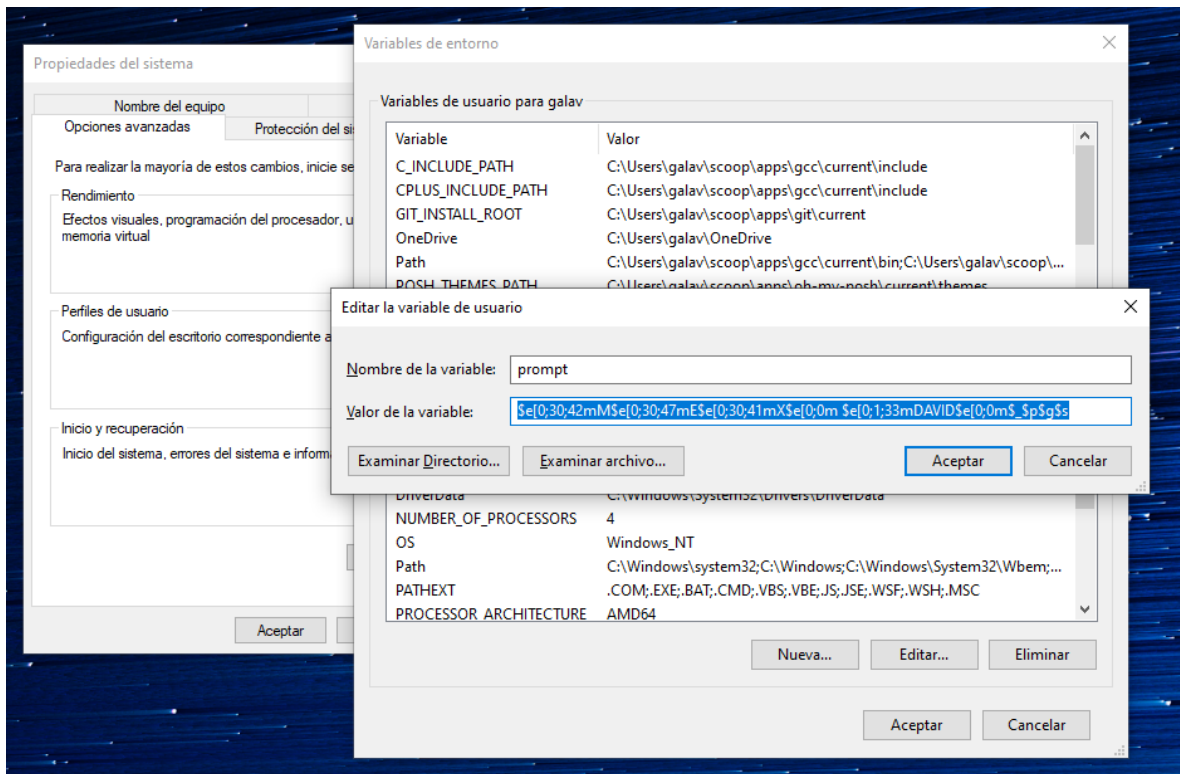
Propiedades del sistema

Nombre del equipo

Opciones avanzadas

Protección del si

Para realizar la mayoría de estos cambios, inicie se

Rendimiento

Efectos visuales, programación del procesador, u memoria virtual

Perfiles de usuario

Configuración del escritorio correspondiente a

Inicio y recuperación

Inicio del sistema, errores del sistema e informa

Aceptar

Variables de entorno

Variables de usuario para galav

| Variable | Valor |
|---|---|
| C_INCLUDE_PATH | C:\Users\galav\scoop\apps\gcc\current\include |
| CPLUS_INCLUDE_PATH | C:\Users\galav\scoop\apps\gcc\current\include |
| GIT_INSTALL_ROOT | C:\Users\galav\scoop\apps\git\current |
| OneDrive | C:\Users\galav\OneDrive |
| Path | C:\Users\galav\scoop\apps\gcc\current\bin;C:\Users\galav\scoop\... |
| POSH_THEMES_PATH | C:\Users\galav\scoop\apps\oh-my-posh\current\themes |

Editar la variable de usuario

Nombre de la variable: prompt

Valor de la variable: $e[0;30;42mM$e[0;30;47mE$e[0;30;41mX$e[0;0m $e[0;1;33mDAVID$e[0;0m$_$p$g$s

Examinar Directorio...

Examinar archivo...

Aceptar

Cancelar

| | |
|---|---|
| DriverData | C:\Windows\System32\Drivers\DriverData |
| NUMBER_OF_PROCESSORS | 4 |
| OS | Windows_NT |
| Path | C:\Windows\system32;C:\Windows;C:\Windows\System32\Wbem;... |
| PATHEXT | .COM;.EXE;.BAT;.CMD;.VBS;.VBE;.JS;.JSE;.WSF;.WSH;.MSC |
| PROCESSOR_ARCHITECTURE | AMD64 |

Nueva...

Editar...

Eliminar

Aceptar

Cancelar